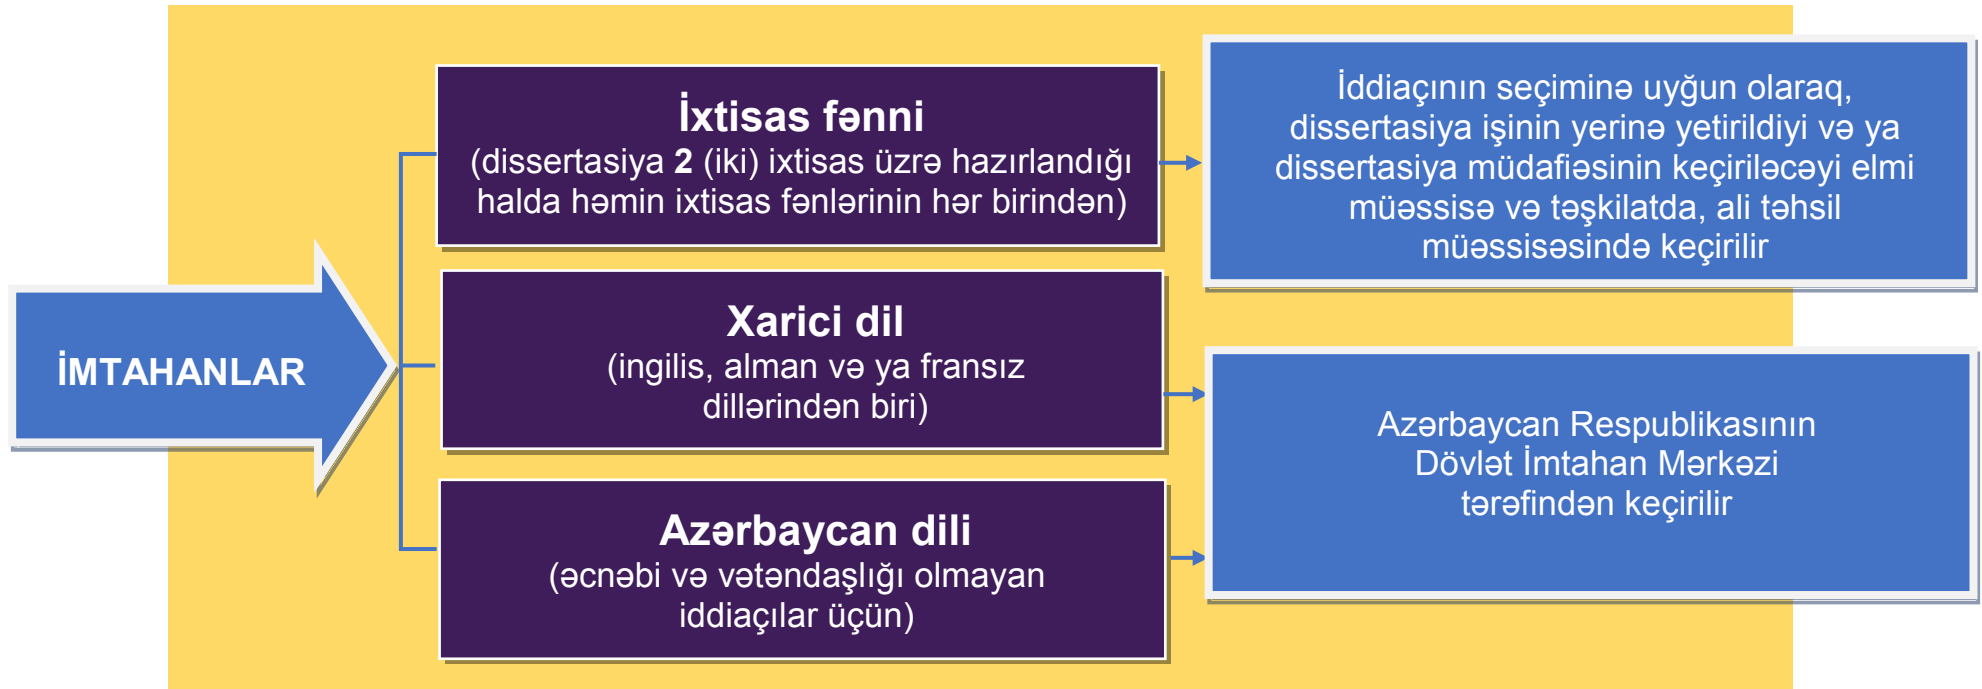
İMTAHANLAR

İxtisas fənni
(dissertasiya **2** (iki) ixtisas üzrə hazırlandığı halda həmin ixtisas fənlərinin hər birindən)

Xarici dil
(ingilis, alman və ya fransız dillərindən biri)

Azərbaycan dili
(əcnəbi və vətəndaşlığı olmayan iddiaçılar üçün)

İddiaçının seçiminə uyğun olaraq, dissertasiya işinin yerinə yetirildiyi və ya dissertasiya müdafiəsinin keçiriləcəyi elmi müəssisə və təşkilatda, ali təhsil müəssisəsində keçirilir

Azərbaycan Respublikasının Dövlət İmtahan Mərkəzi tərəfindən keçirilir